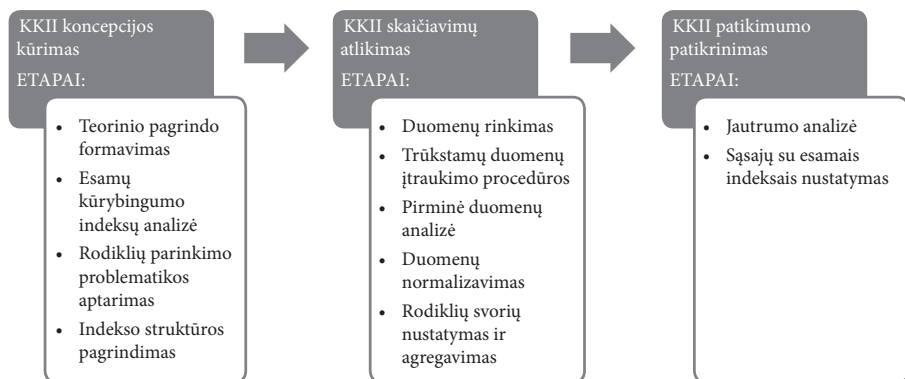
KKII koncepcijos kūrimas

ETAPAI:

- Teorinio pagrindo formavimas
- Esamų kūrybingumo indeksų analizė
- Rodiklių parinkimo problematikos aptarimas
- Indekso struktūros pagrindimas

KKII skaičiavimų atlikimas

ETAPAI:

- Duomenų rinkimas
- Trūkstamų duomenų įtraukimo procedūros
- Pirminė duomenų analizė
- Duomenų normalizavimas
- Rodiklių svorių nustatymas ir agregavimas

KKII patikimumo patikrinimas

ETAPAI:

- Jautrumo analizė
- Sąsajų su esamais indeksais nustatymas